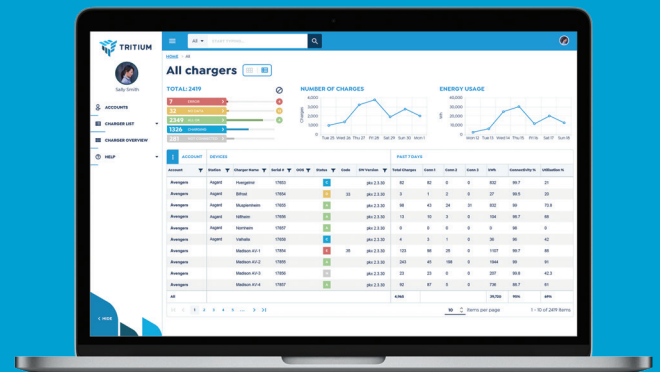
TRITIUM

Sally Smith

ACCOUNTS

CHARGER LIST

CHARGER OVERVIEW

HELP

HIDE

All

HOME > All

All chargers

TOTAL: 2419

7 ERROR
22
2249
1326 CHARGING
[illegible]

NUMBER OF CHARGES

4000
3000
2000
1000
0

Tue 25 Wed 26 Thu 27 Fri 28 Sat 29 Sun 30 Mon 1

ENERGY USAGE

40,000
30,000
20,000
10,000
0

Tue 25 Wed 26 Thu 27 Fri 28 Sat 29 Sun 30

ACCOUNT DEVICES

PAST 7 DAYS

| Account | Station | Charger Name | Serial # | OCIS | Status | Code | SW Version | Total Charges | Conn 1 | Conn 2 | Conn 3 | kWh | Connectivity % | Utilisation % |
|---|---|---|---|---|---|---|---|---|---|---|---|---|---|---|
| Avengers | Asgard | Hvergelmir | 17650 | | | | pkc 2.3.30 | 82 | 82 | 0 | 0 | 812 | 99.7 | 21 |
| Avengers | Asgard | Bifrost | 17654 | | | 33 | pkc 2.3.30 | 3 | 1 | 2 | 0 | 28 | 99.5 | 20 |
| Avengers | Asgard | Muspelmheim | 17655 | | | | pkc 2.3.30 | 88 | 43 | 24 | 31 | 832 | 99 | 70.6 |
| Avengers | Asgard | Hilfheim | 17656 | | | | pkc 2.3.30 | 13 | 10 | 3 | 0 | 104 | 99.7 | 65 |
| Avengers | Asgard | Nornheim | 17657 | | | | pkc 2.3.30 | 0 | 0 | 0 | 0 | 0 | 99.6 | 0 |
| Avengers | Asgard | Valhalla | 17658 | | | | pkc 2.3.30 | 4 | 3 | 1 | 0 | 36 | 99.6 | 42 |
| Avengers | | Madison AV-1 | 17654 | | | 26 | pkc 2.3.30 | 123 | 98 | 25 | 0 | 1230 | 99.5 | 60 |
| Avengers | | Madison AV-2 | 17655 | | | | pkc 2.3.30 | 245 | 45 | 199 | 0 | 1944 | 99 | 91 |
| Avengers | | Madison AV-3 | 17656 | | | | pkc 2.3.30 | 132 | 20 | 112 | 0 | 1321 | 99.7 | 45 |
| Avengers | | Madison AV-4 | 17657 | | | | pkc 2.3.30 | 90 | 87 | 3 | 0 | 870 | 99.7 | 80 |
| All | | | | | | | | 4,561 | | | | 29,700 | 95% | 49% |

1 2 3 4 5 ... 33

10 Items per page

1 - 10 of 2419 items